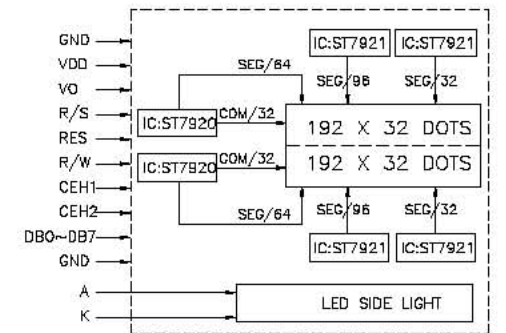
GND
VDD
VO
R/S
RES
R/W
CEH1
CEH2
DB0~DB7
GND
A
K

IC:ST7921
IC:ST7921
SEG/64
SEG/96
SEG/32
IC:ST7920
COM/32
192 X 32 DOTS
IC:ST7920
COM/32
192 X 32 DOTS
SEG/64
SEG/96
SEG/32
IC:ST7921
IC:ST7921
LED SIDE LIGHT